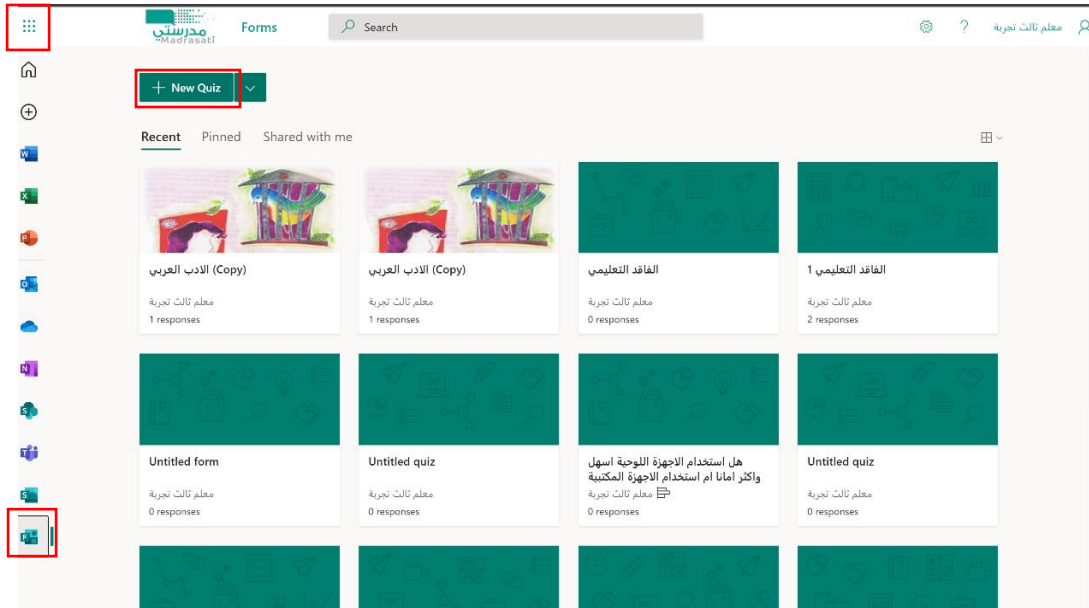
مدرستي Madrasati

Forms

Search

? معلم ثالث تجربة

+ New Quiz

Recent Pinned Shared with me

الادب العربي (Copy)
معلم ثالث تجربة
1 responses

الادب العربي (Copy)
معلم ثالث تجربة
1 responses

الفاقد التعليمي
معلم ثالث تجربة
0 responses

الفاقد التعليمي 1
معلم ثالث تجربة
2 responses

Untitled form
معلم ثالث تجربة
0 responses

Untitled quiz
معلم ثالث تجربة
0 responses

هل استخدام الاجهزة اللوحية اسهل واكثر امانا ام استخدام الاجهزة المكتبية
معلم ثالث تجربة
0 responses

Untitled quiz
معلم ثالث تجربة
0 responses